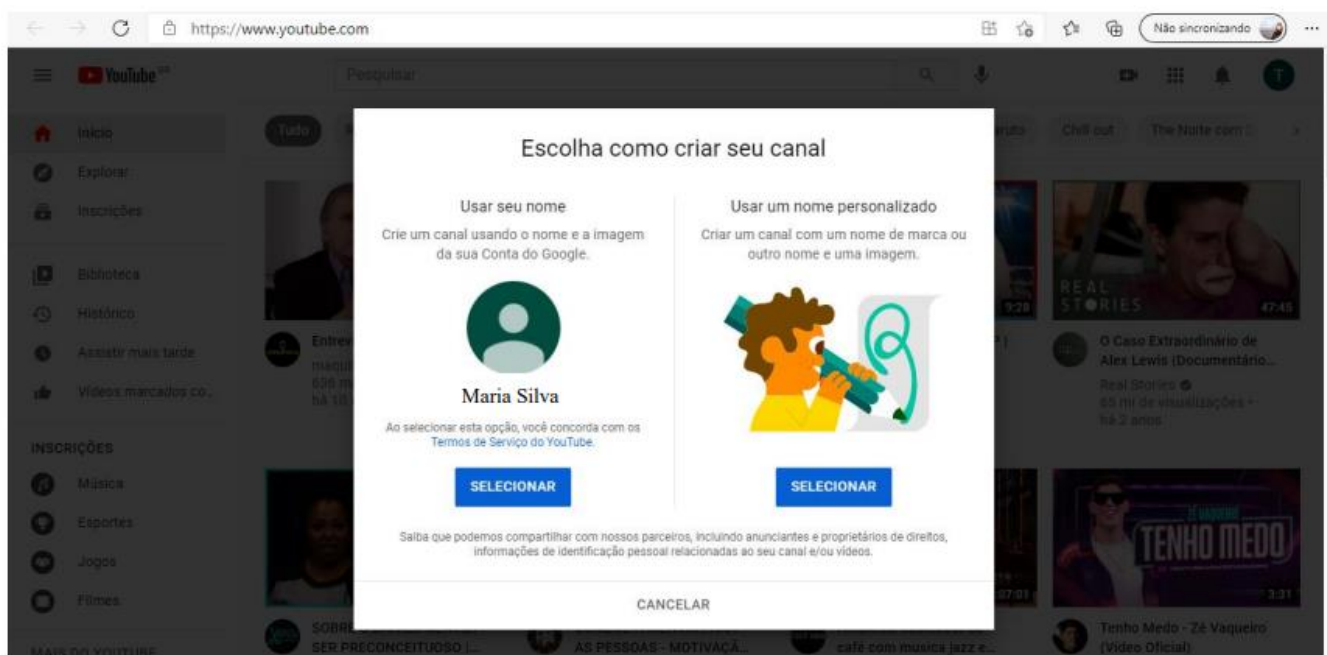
https://www.youtube.com

Não sincronizando

YouTube

Pesquisar

T

Início

Explorar

Inscrições

Biblioteca

Histórico

Assistir mais tarde

Vídeos marcados co...

INSCRIÇÕES

Música

Esportes

Jogos

Filmes

MAIS DO YOUTUBE

Tudo

Chill out

The Noite com

Entrev

há 10

9:28

REAL STORIES

47:45

O Caso Extraordinário de Alex Lewis (Documentário...

Real Stories

65 mi de visualizações • há 2 anos

27:03

3:31

TENHO MEDO

SOBRE... SER PRECONCEITUOSO |...

AS PESSOAS - MOTIVAÇÃ...

café com musica jazz e...

Tenho Medo - Zé Vaqueiro (Vídeo Oficial)

Escolha como criar seu canal

Usar seu nome

Crie um canal usando o nome e a imagem da sua Conta do Google.

Maria Silva

Ao selecionar esta opção, você concorda com os Termos de Serviço do YouTube.

SELECIONAR

Usar um nome personalizado

Criar um canal com um nome de marca ou outro nome e uma imagem.

SELECIONAR

Saiba que podemos compartilhar com nossos parceiros, incluindo anunciantes e proprietários de direitos, informações de identificação pessoal relacionadas ao seu canal e/ou vídeos.

CANCELAR